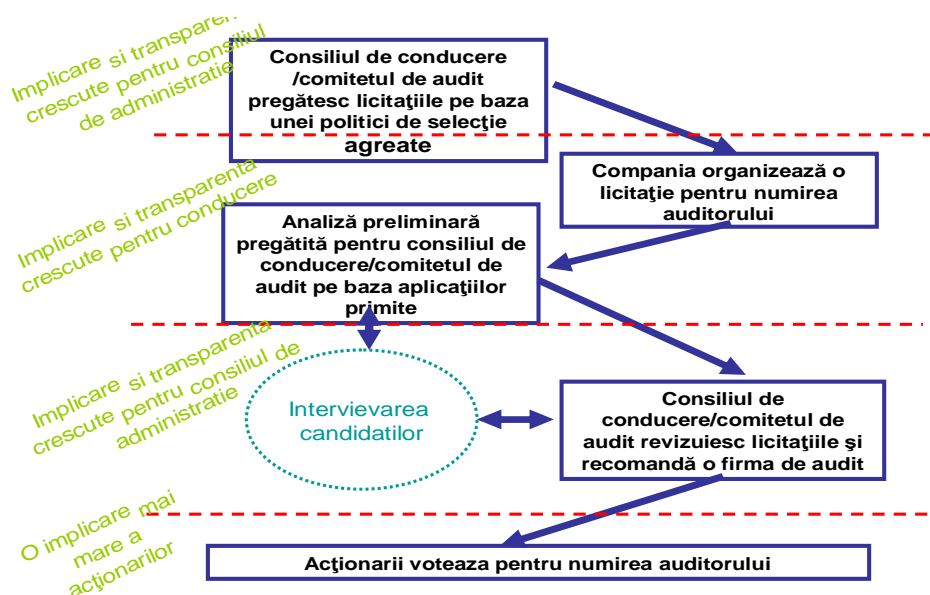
Implicare si transparen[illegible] crescute pentru consiliul de administratie

Consiliul de conducere /comitetul de audit pregătesc licitaţiile pe baza unei politici de selecţie agreate

Compania organizează o licitaţie pentru numirea auditorului

Implicare si transparenta crescute pentru conducere

Analiză preliminară pregătită pentru consiliul de conducere/comitetul de audit pe baza aplicaţiilor primite

Implicare si transparenta crescute pentru consiliul de administratie

Intervievarea candidatilor

Consiliul de conducere/comitetul de audit revizuiesc licitaţiile şi recomandă o firma de audit

O implicare mai mare a acţionarilor

Acţionarii voteaza pentru numirea auditorului